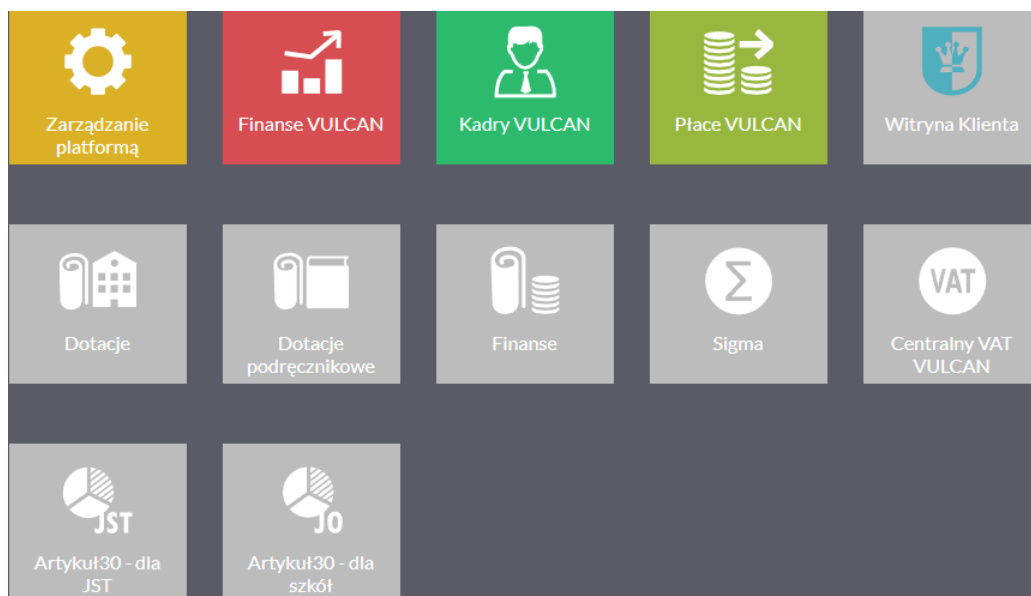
Zarządzanie platformą

Finanse VULCAN

Kadry VULCAN

Płace VULCAN

Witryna Klienta

Dotacje

Dotacje podręcznikowe

Finanse

Σ
Sigma

VAT
Centralny VAT VULCAN

JST
Artykuł30 - dla JST

JO
Artykuł30 - dla szkół